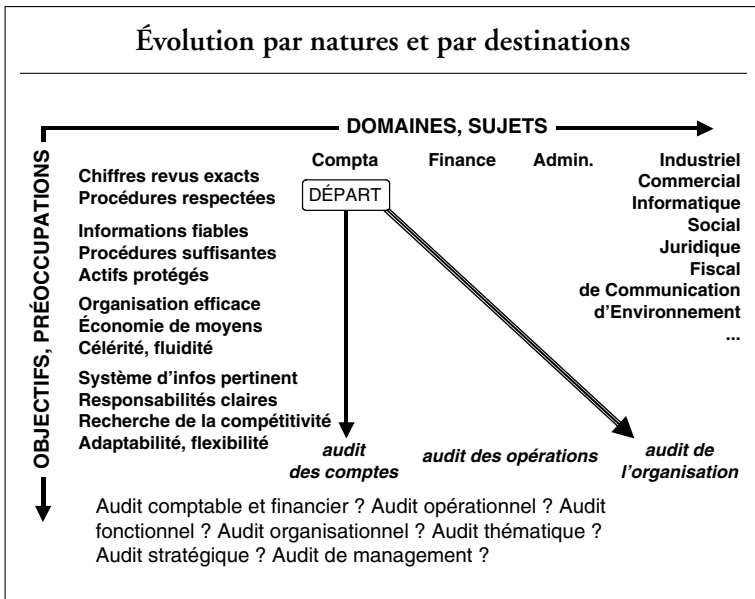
Évolution par natures et par destinations

DOMAINES, SUJETS

OBJECTIFS, PRÉOCCUPATIONS

Compta Finance Admin.

Industriel
Commercial
Informatique
Social
Juridique
Fiscal
de Communication
d'Environnement
...

Chiffres revus exacts
Procédures respectées

DÉPART

Informations fiables
Procédures suffisantes
Actifs protégés

Organisation efficace
Économie de moyens
Célérité, fluidité

Système d'infos pertinent
Responsabilités claires
Recherche de la compétitivité
Adaptabilité, flexibilité

audit des comptes

audit des opérations

audit de l'organisation

Audit comptable et financier ? Audit opérationnel ? Audit fonctionnel ? Audit organisationnel ? Audit thématique ? Audit stratégique ? Audit de management ?